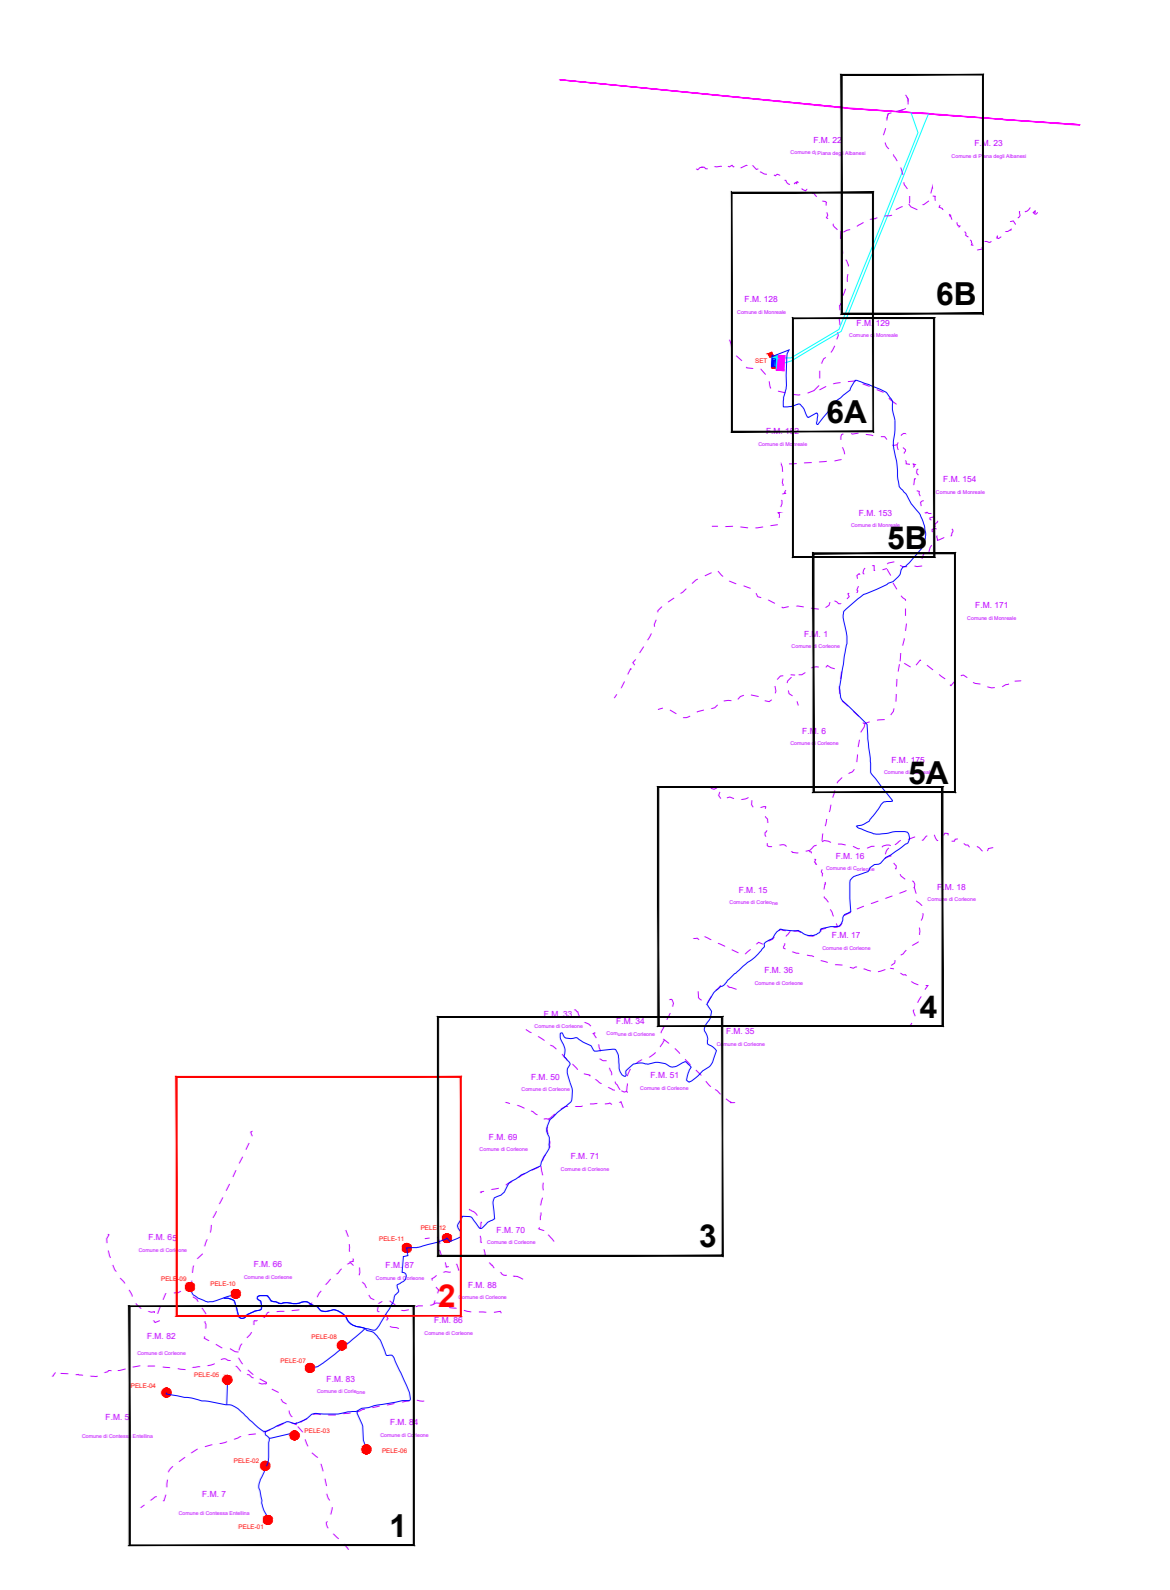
F.M. 22
Comune di Piana degli Albanesi
F.M. 23
Comune di Piana degli Albanesi
6B
F.M. 128
Comune di Monreale
F.M. 129
Comune di Monreale
SET
6A
F.M. 152
Comune di Monreale
F.M. 154
Comune di Monreale
F.M. 153
Comune di Monreale
5B
F.M. 171
Comune di Monreale
F.M. 1
Comune di Corleone
F.M. 6
Comune di Corleone
F.M. 175
Comune di
5A
F.M. 16
Comune di Corleone
F.M. 15
Comune di Corleone
F.M. 18
Comune di Corleone
F.M. 17
Comune di Corleone
F.M. 36
Comune di Corleone
4
F.M. 33
Comune di Corleone
F.M. 34
Comune di Corleone
F.M. 35
Comune di Corleone
F.M. 50
Comune di Corleone
F.M. 51
Comune di Corleone
F.M. 69
Comune di Corleone
F.M. 71
Comune di Corleone
F.M. 70
Comune di Corleone
3
PELE-12
PELE-11
F.M. 65
Comune di Corleone
F.M. 66
Comune di Corleone
F.M. 87
Comune di Corleone
PELE-09
PELE-10
F.M. 88
Comune di Corleone
2
F.M. 86
Comune di Corleone
F.M. 82
Comune di Corleone
PELE-08
PELE-07
F.M. 83
Comune di Corleone
PELE-04
PELE-05
F.M. 5
Comune di Contessa Entellina
F.M. 84
Comune di Corleone
PELE-03
PELE-06
PELE-02
F.M. 7
Comune di Contessa Entellina
PELE-01
1